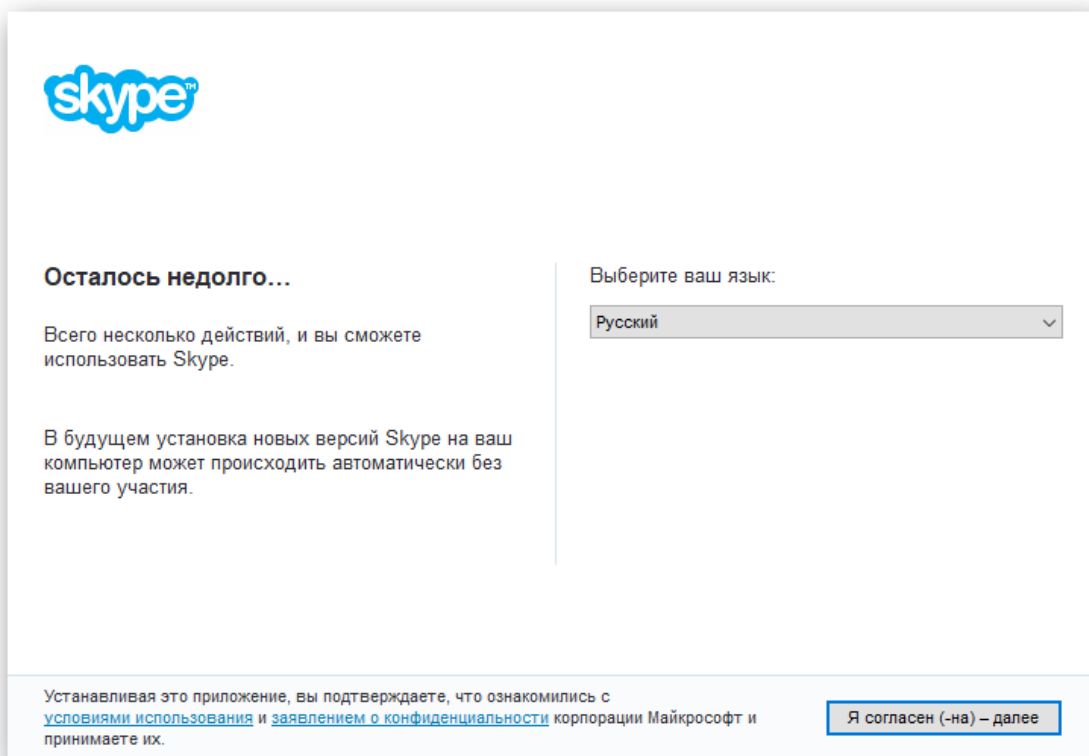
skype

Осталось недолго…

Всего несколько действий, и вы сможете использовать Skype.

В будущем установка новых версий Skype на ваш компьютер может происходить автоматически без вашего участия.

Выберите ваш язык:

Русский

Устанавливая это приложение, вы подтверждаете, что ознакомились с условиями использования и заявлением о конфиденциальности корпорации Майкрософт и принимаете их.

Я согласен (-на) – далее